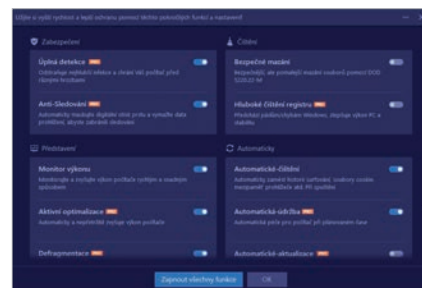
Užijte si vyšší rychlost a lepší ochranu pomocí těchto pokročilých funkcí a nastavení!

Zabezpečení

Úplná detekce
Odstraňuje nejběžnější infekce a chrání váš počítač před různými hrozbami

Anti-Sledování
Automaticky maže digitální stopy a vymaže data prohlížeče, abyste zabránili sledování

Čištění

Bezpečné mazání
Bezpečně jej ale pomalejší mazání souborů pomocí DOD 5220.22-M

Hloubkové čištění registru
Předchází pádům systému Windows, zlepšuje výkon PC a stabilitu

Předcházení

Monitor výkonu
Monitoruje a zvyšuje výkon počítače rychlým a snadným způsobem

Aktivní optimalizace
Automaticky a nepřetržitě zvyšuje výkon počítače

Defragmentace

Automaticky

Automatické čištění
Automaticky zamezí hromadění nevyžádaných souborů cookie, nastavení prohlížeče atd. při spuštění

Automatická údržba
Automatická práce pro počítač při plánovaném čase

Automatická aktualizace

Zapnout všechny funkce
OK